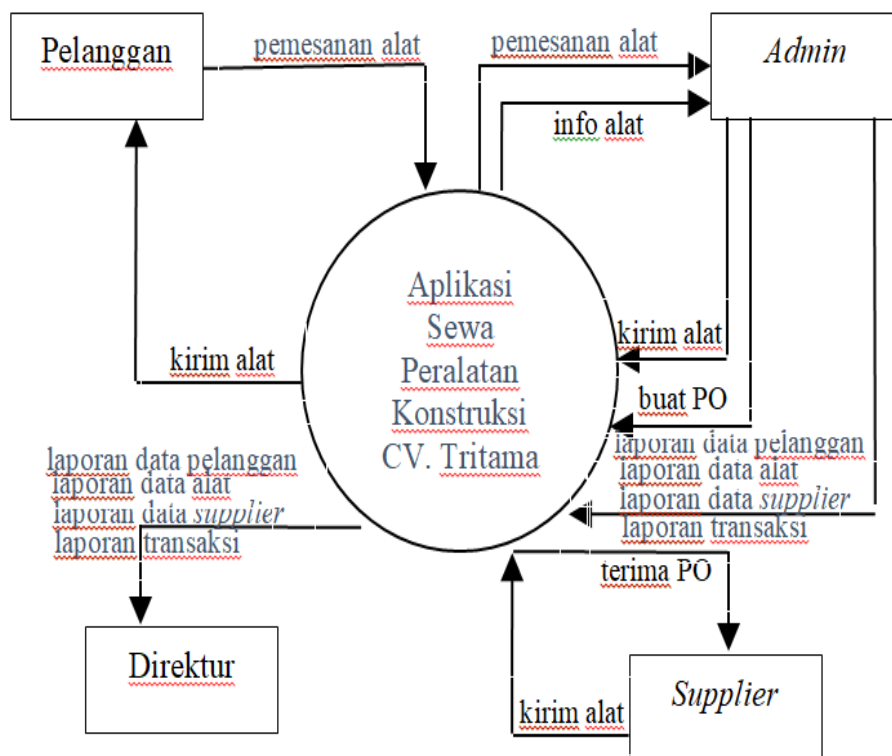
Pelanggan

pemesanan alat

pemesanan alat

*Admin*

info alat

Aplikasi Sewa Peralatan Konstruksi CV. Tritama

kirim alat

kirim alat

buat PO

laporan data pelanggan
laporan data alat
laporan data *supplier*
laporan transaksi

laporan data pelanggan
laporan data alat
laporan data *supplier*
laporan transaksi

terima PO

Direktur

*Supplier*

kirim alat